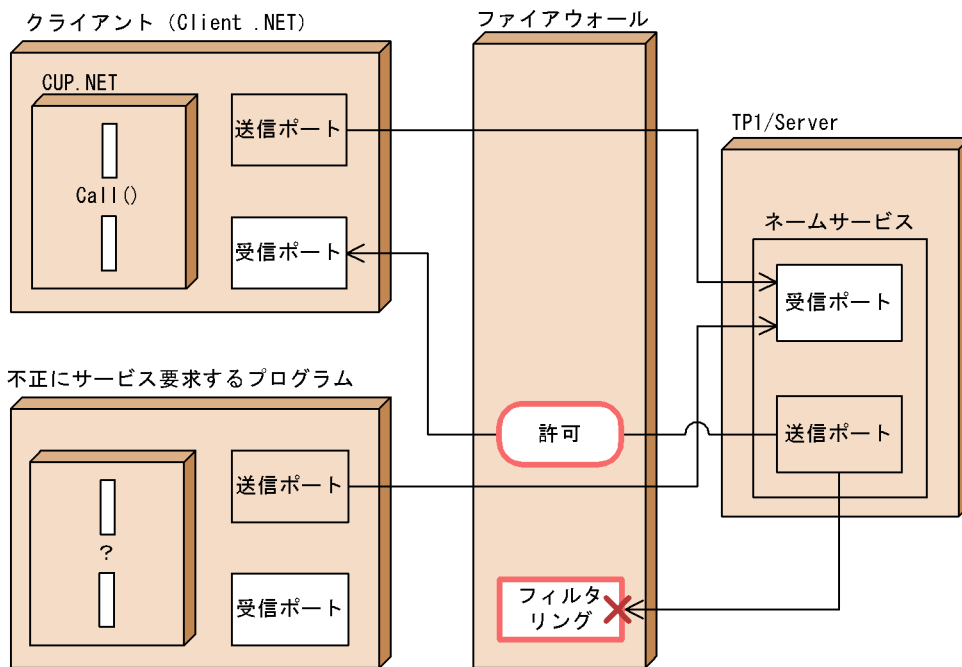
クライアント（Client .NET）

CUP.NET

Call()

送信ポート

受信ポート

ファイアウォール

TP1/Server

ネームサービス

受信ポート

送信ポート

許可

不正にサービス要求するプログラム

?

送信ポート

受信ポート

フィルタリング